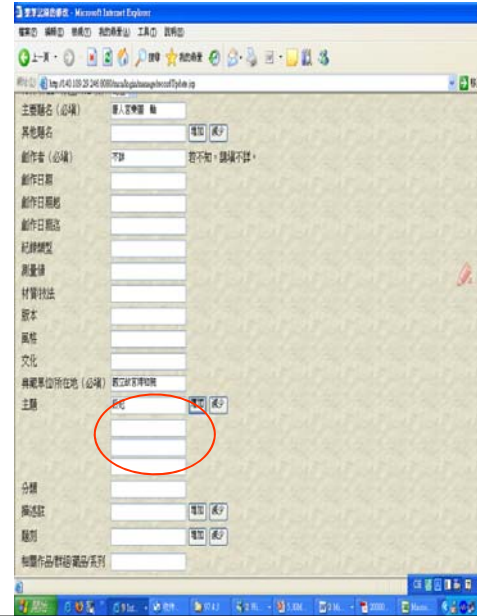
- Microsoft Internet Explorer

檔案(F) 編輯(E) 檢視(V) 我的最愛(A) 工具(T) 說明(H)

上一頁 搜尋 我的最愛

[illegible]

主要題名（必填） 番人宴樂圖 軸
其他題名 增加 減少
創作者（必填） 不詳 若不知，請填不詳。
創作日期
創作日期起
創作日期迄
紀錄類型
測量值
材質技法
版本
風格
文化
典藏單位/所在地（必填） 國立故宮博物院
主題 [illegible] 增加 減少
分類
描述註 增加 減少
題別 增加 減少
相關作品/群組/叢品/系列

開始